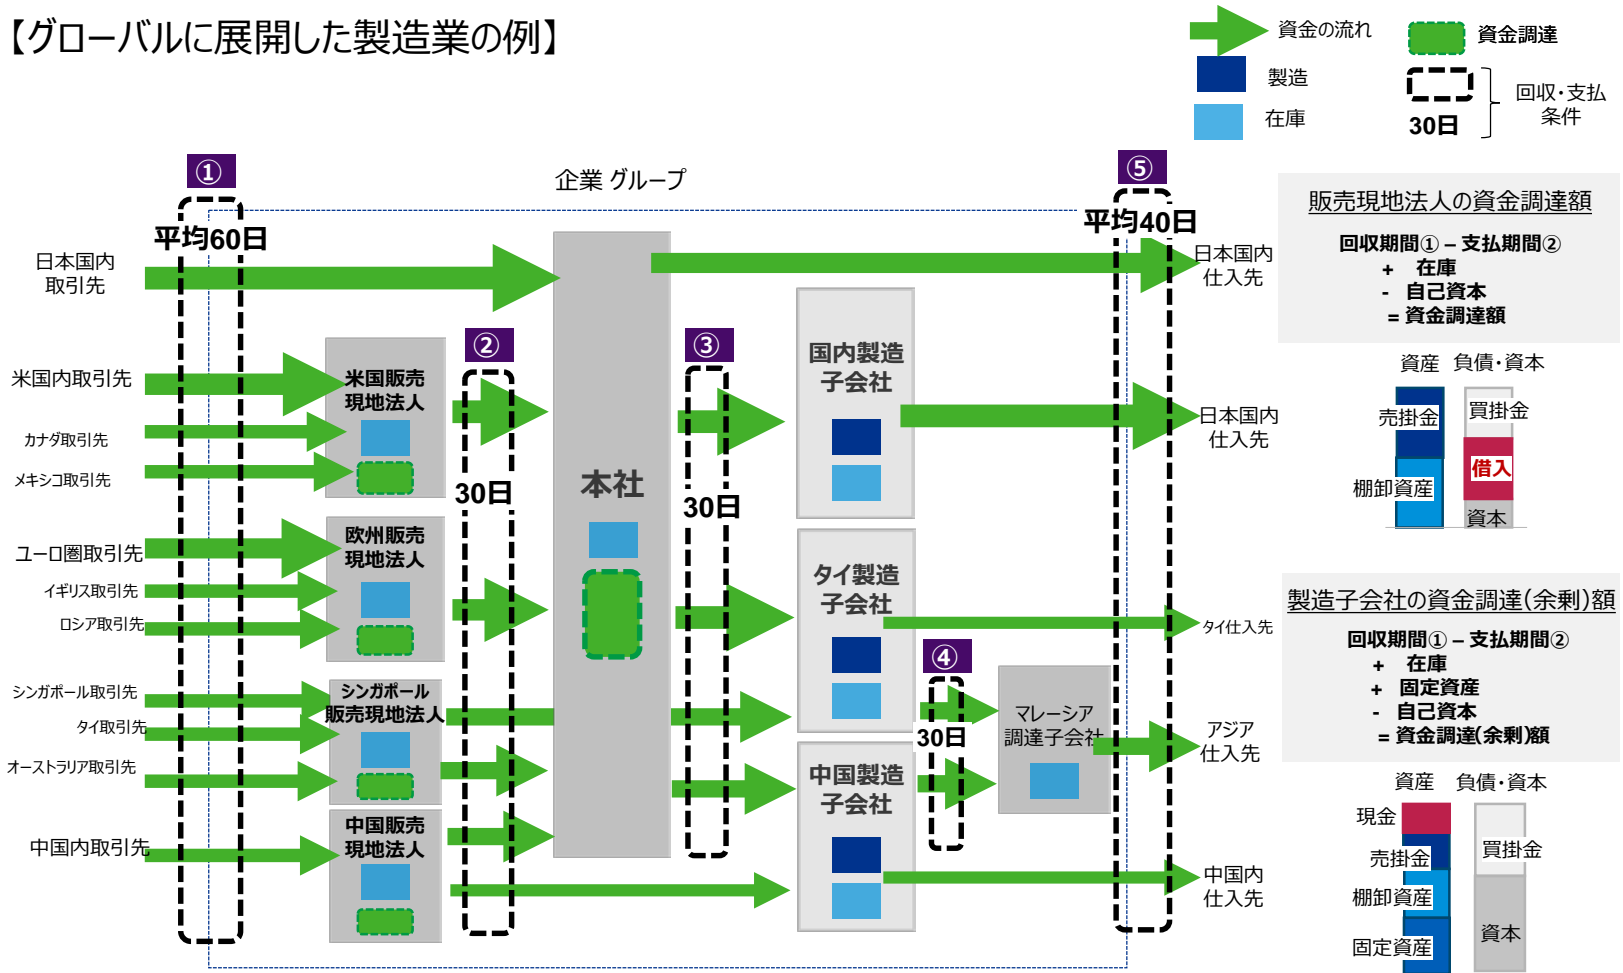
【グローバルに展開した製造業の例】

資金の流れ
資金調達
製造
在庫
30日
回収・支払条件

企業 グループ

① 平均60日
② 30日
③ 30日
④ 30日
⑤ 平均40日

日本国内取引先
米国内取引先
カナダ取引先
メキシコ取引先
ユーロ圏取引先
イギリス取引先
ロシア取引先
シンガポール取引先
タイ取引先
オーストラリア取引先
中国内取引先

米国販売現地法人
欧州販売現地法人
シンガポール販売現地法人
中国販売現地法人

本社

国内製造子会社
タイ製造子会社
中国製造子会社
マレーシア調達子会社

日本国内仕入先
日本国内仕入先
タイ仕入先
アジア仕入先
中国内仕入先

販売現地法人の資金調達額
回収期間① – 支払期間②
+ 在庫
- 自己資本
= 資金調達額

資産 負債・資本
売掛金
棚卸資産
買掛金
借入
資本

製造子会社の資金調達(余剰)額
回収期間① – 支払期間②
+ 在庫
+ 固定資産
- 自己資本
= 資金調達(余剰)額

資産 負債・資本
現金
売掛金
棚卸資産
固定資産
買掛金
資本